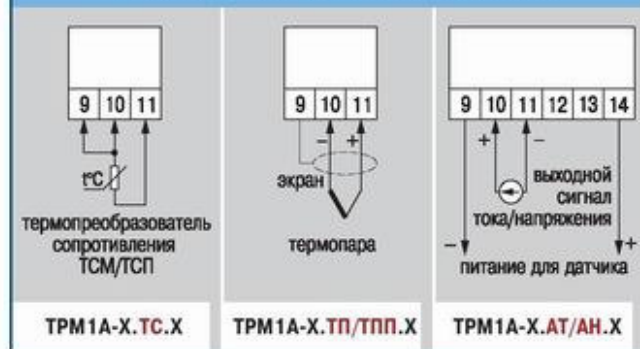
9 10 11

t°C

термопреобразователь сопротивления ТСМ/ТСП

ТРМ1А-Х.ТС.Х

9 10 11

- +

экран

термопара

ТРМ1А-Х.ТП/ТПП.Х

9 10 11 12 13 14

+ -

выходной сигнал тока/напряжения

- +

питание для датчика

ТРМ1А-Х.АТ/АН.Х